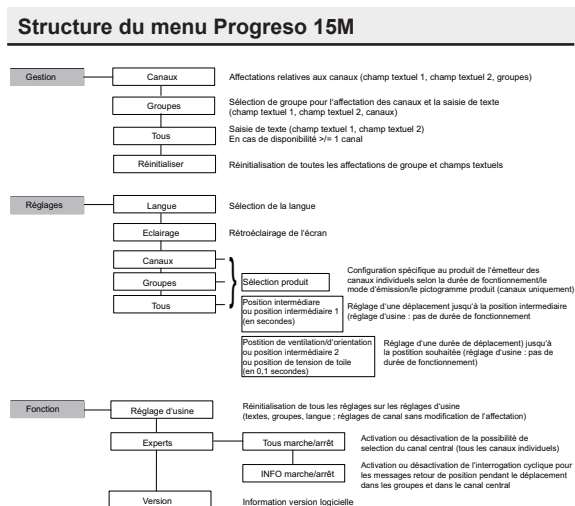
Structure du menu Progreso 15M

Gestion

Canaux

Affectations relatives aux canaux (champ textuel 1, champ textuel 2, groupes)

Groupes

Sélection de groupe pour l'affectation des canaux et la saisie de texte (champ textuel 1, champ textuel 2, canaux)

Tous

Saisie de texte (champ textuel 1, champ textuel 2)
En cas de disponibilité >/= 1 canal

Réinitialiser

Réinitialisation de toutes les affectations de groupe et champs textuels

Réglages

Langue

Sélection de la langue

Eclairage

Rétroéclairage de l'écran

Canaux

Groupes

Tous

Sélection produit

Configuration spécifique au produit de l'émetteur des canaux individuels selon la durée de fonctionnement/le mode d'émission/le pictogramme produit (canaux uniquement)

Position intermédiaire ou position intermédiaire 1 (en secondes)

Réglage d'une déplacement jusqu'à la position intermediaire (réglage d'usine : pas de durée de fonctionnement

Position de ventilation/d'orientation ou position intermédiaire 2 ou position de tension de toile (en 0,1 secondes)

Réglage d'une durée de déplacement) jusqu'à la position souhaitée (réglage d'usine : pas de durée de fonctionnement)

Fonction

Réglage d'usine

Réinitialisation de tous les réglages sur les réglages d'usine (textes, groupes, langue ; réglages de canal sans modification de l'affectation)

Experts

Tous marche/arrêt

Activation ou désactivation de la possibilité de selection du canal central (tous les canaux individuels)

INFO marche/arrêt

Activation ou désactivation de l'interrogation cyclique pour les messages retour de position pendant le déplacement dans les groupes et dans le canal central

Version

Information version logicielle